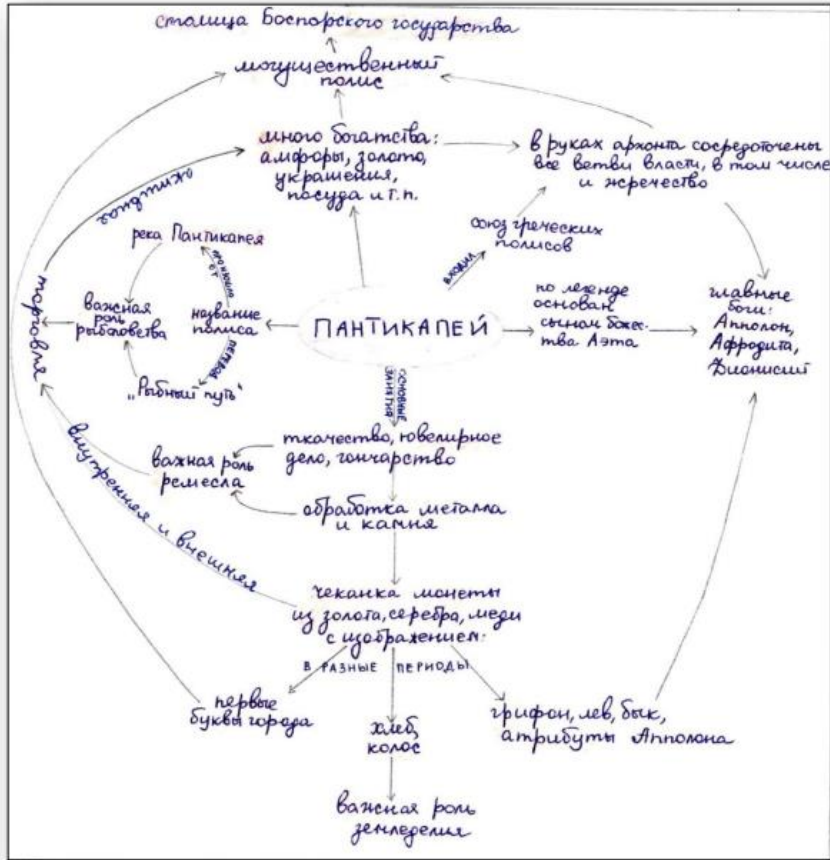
столица Боспорского государства

могущественный полис

много богатства: амфоры, золото, украшения, посуда и т.п.

в руках архонта сосредоточены все ветви власти, в том числе и жречество

обогатился

союз греческих полисов

входил

река Пантикапея

в честь

важная роль рыболовства

название полиса

перевод

„Рыбный путь"

ПАНТИКАПЕЙ

по легенде основан сыном божества Аэта

главные боги: Аполлон, Афродита, Дионисий

торговля

основные занятия

ткачество, ювелирное дело, гончарство

важная роль ремесла

обработка металла и камня

внутренняя и внешняя

чеканка монеты из золота, серебра, меди с изображением:

в разные периоды

первые буквы города

хлеб колос

грифон, лев, бык, атрибуты Аполлона

важная роль земледелия